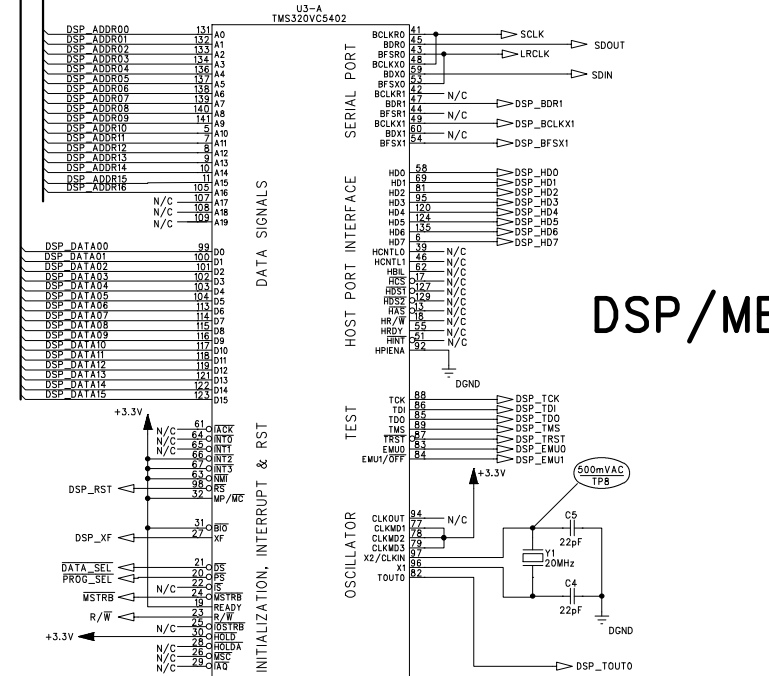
U3-A
TMS320VC5402

DSP_ADDR00 131 A0
DSP_ADDR01 132 A1
DSP_ADDR02 133 A2
DSP_ADDR03 134 A3
DSP_ADDR04 136 A4
DSP_ADDR05 137 A5
DSP_ADDR06 138 A6
DSP_ADDR07 139 A7
DSP_ADDR08 140 A8
DSP_ADDR09 141 A9
DSP_ADDR10 5 A10
DSP_ADDR11 7 A11
DSP_ADDR12 8 A12
DSP_ADDR13 9 A13
DSP_ADDR14 10 A14
DSP_ADDR15 11 A15
DSP_ADDR16 105 A16
N/C 107 A17
N/C 108 A18
N/C 109 A19

DSP_DATA00 99 D0
DSP_DATA01 100 D1
DSP_DATA02 101 D2
DSP_DATA03 102 D3
DSP_DATA04 103 D4
DSP_DATA05 104 D5
DSP_DATA06 113 D6
DSP_DATA07 114 D7
DSP_DATA08 115 D8
DSP_DATA09 116 D9
DSP_DATA10 117 D10
DSP_DATA11 118 D11
DSP_DATA12 119 D12
DSP_DATA13 121 D13
DSP_DATA14 122 D14
DSP_DATA15 123 D15

DATA SIGNALS

+3.3V
61 $\overline{IACK}$
N/C 64 $\overline{INT0}$
N/C 65 $\overline{INT1}$
N/C 66 $\overline{INT2}$
67 $\overline{INT3}$
63 $\overline{NMI}$
DSP_RST 98 $\overline{RS}$
32 MP/$\overline{MC}$
31 BIO
DSP_XF 27 XF
$\overline{DATA\_SEL}$ 21 $\overline{DS}$
PROG_SEL 20 $\overline{PS}$
N/C 22 $\overline{IS}$
$\overline{MSTRB}$ 24 $\overline{MSTRB}$
19 READY
R/$\overline{W}$ 23 R/$\overline{W}$
N/C 25 $\overline{IOSTRB}$
+3.3V 30 $\overline{HOLD}$
N/C 28 $\overline{HOLDA}$
N/C 26 $\overline{MSC}$
N/C 29 $\overline{IAQ}$

INITIALIZATION, INTERRUPT & RST

SERIAL PORT
BCLKR0 41 SCLK
BDR0 45 SDOUT
BFSR0 43 LRCLK
BCLKX0 48
BDX0 59 SDIN
BFSX0 53
BCLKR1 42 N/C
BDR1 47 DSP_BDR1
BFSR1 44 N/C
BCLKX1 49 DSP_BCLKX1
BDX1 60 N/C
BFSX1 54 DSP_BFSX1

HOST PORT INTERFACE
HD0 58 DSP_HD0
HD1 69 DSP_HD1
HD2 81 DSP_HD2
HD3 95 DSP_HD3
HD4 120 DSP_HD4
HD5 124 DSP_HD5
HD6 135 DSP_HD6
HD7 6 DSP_HD7
HCNTL0 39 N/C
HCNTL1 46 N/C
HBIL 62 N/C
$\overline{HCS}$ 17 N/C
$\overline{HDS1}$ 127 N/C
$\overline{HDS2}$ 129 N/C
$\overline{HAS}$ 18 N/C
HR/$\overline{W}$ 55 N/C
HRDY 51 N/C
$\overline{HINT}$ 92 N/C
HPIENA
DGND

TEST
TCK 88 DSP_TCK
TDI 86 DSP_TDI
TDO 85 DSP_TDO
TMS 89 DSP_TMS
$\overline{TRST}$ 87 DSP_TRST
EMU0 83 DSP_EMU0
EMU1/$\overline{OFF}$ 84 DSP_EMU1
+3.3V

OSCILLATOR
CLKOUT 94 N/C
CLKMD1 77
CLKMD2 78
CLKMD3 79
X2/CLKIN 97
X1 96
TOUT0 82 DSP_TOUT0

500mVAC
TP8
C5
22pF
Y1
20MHz
C4
22pF
DGND

DSP/ME